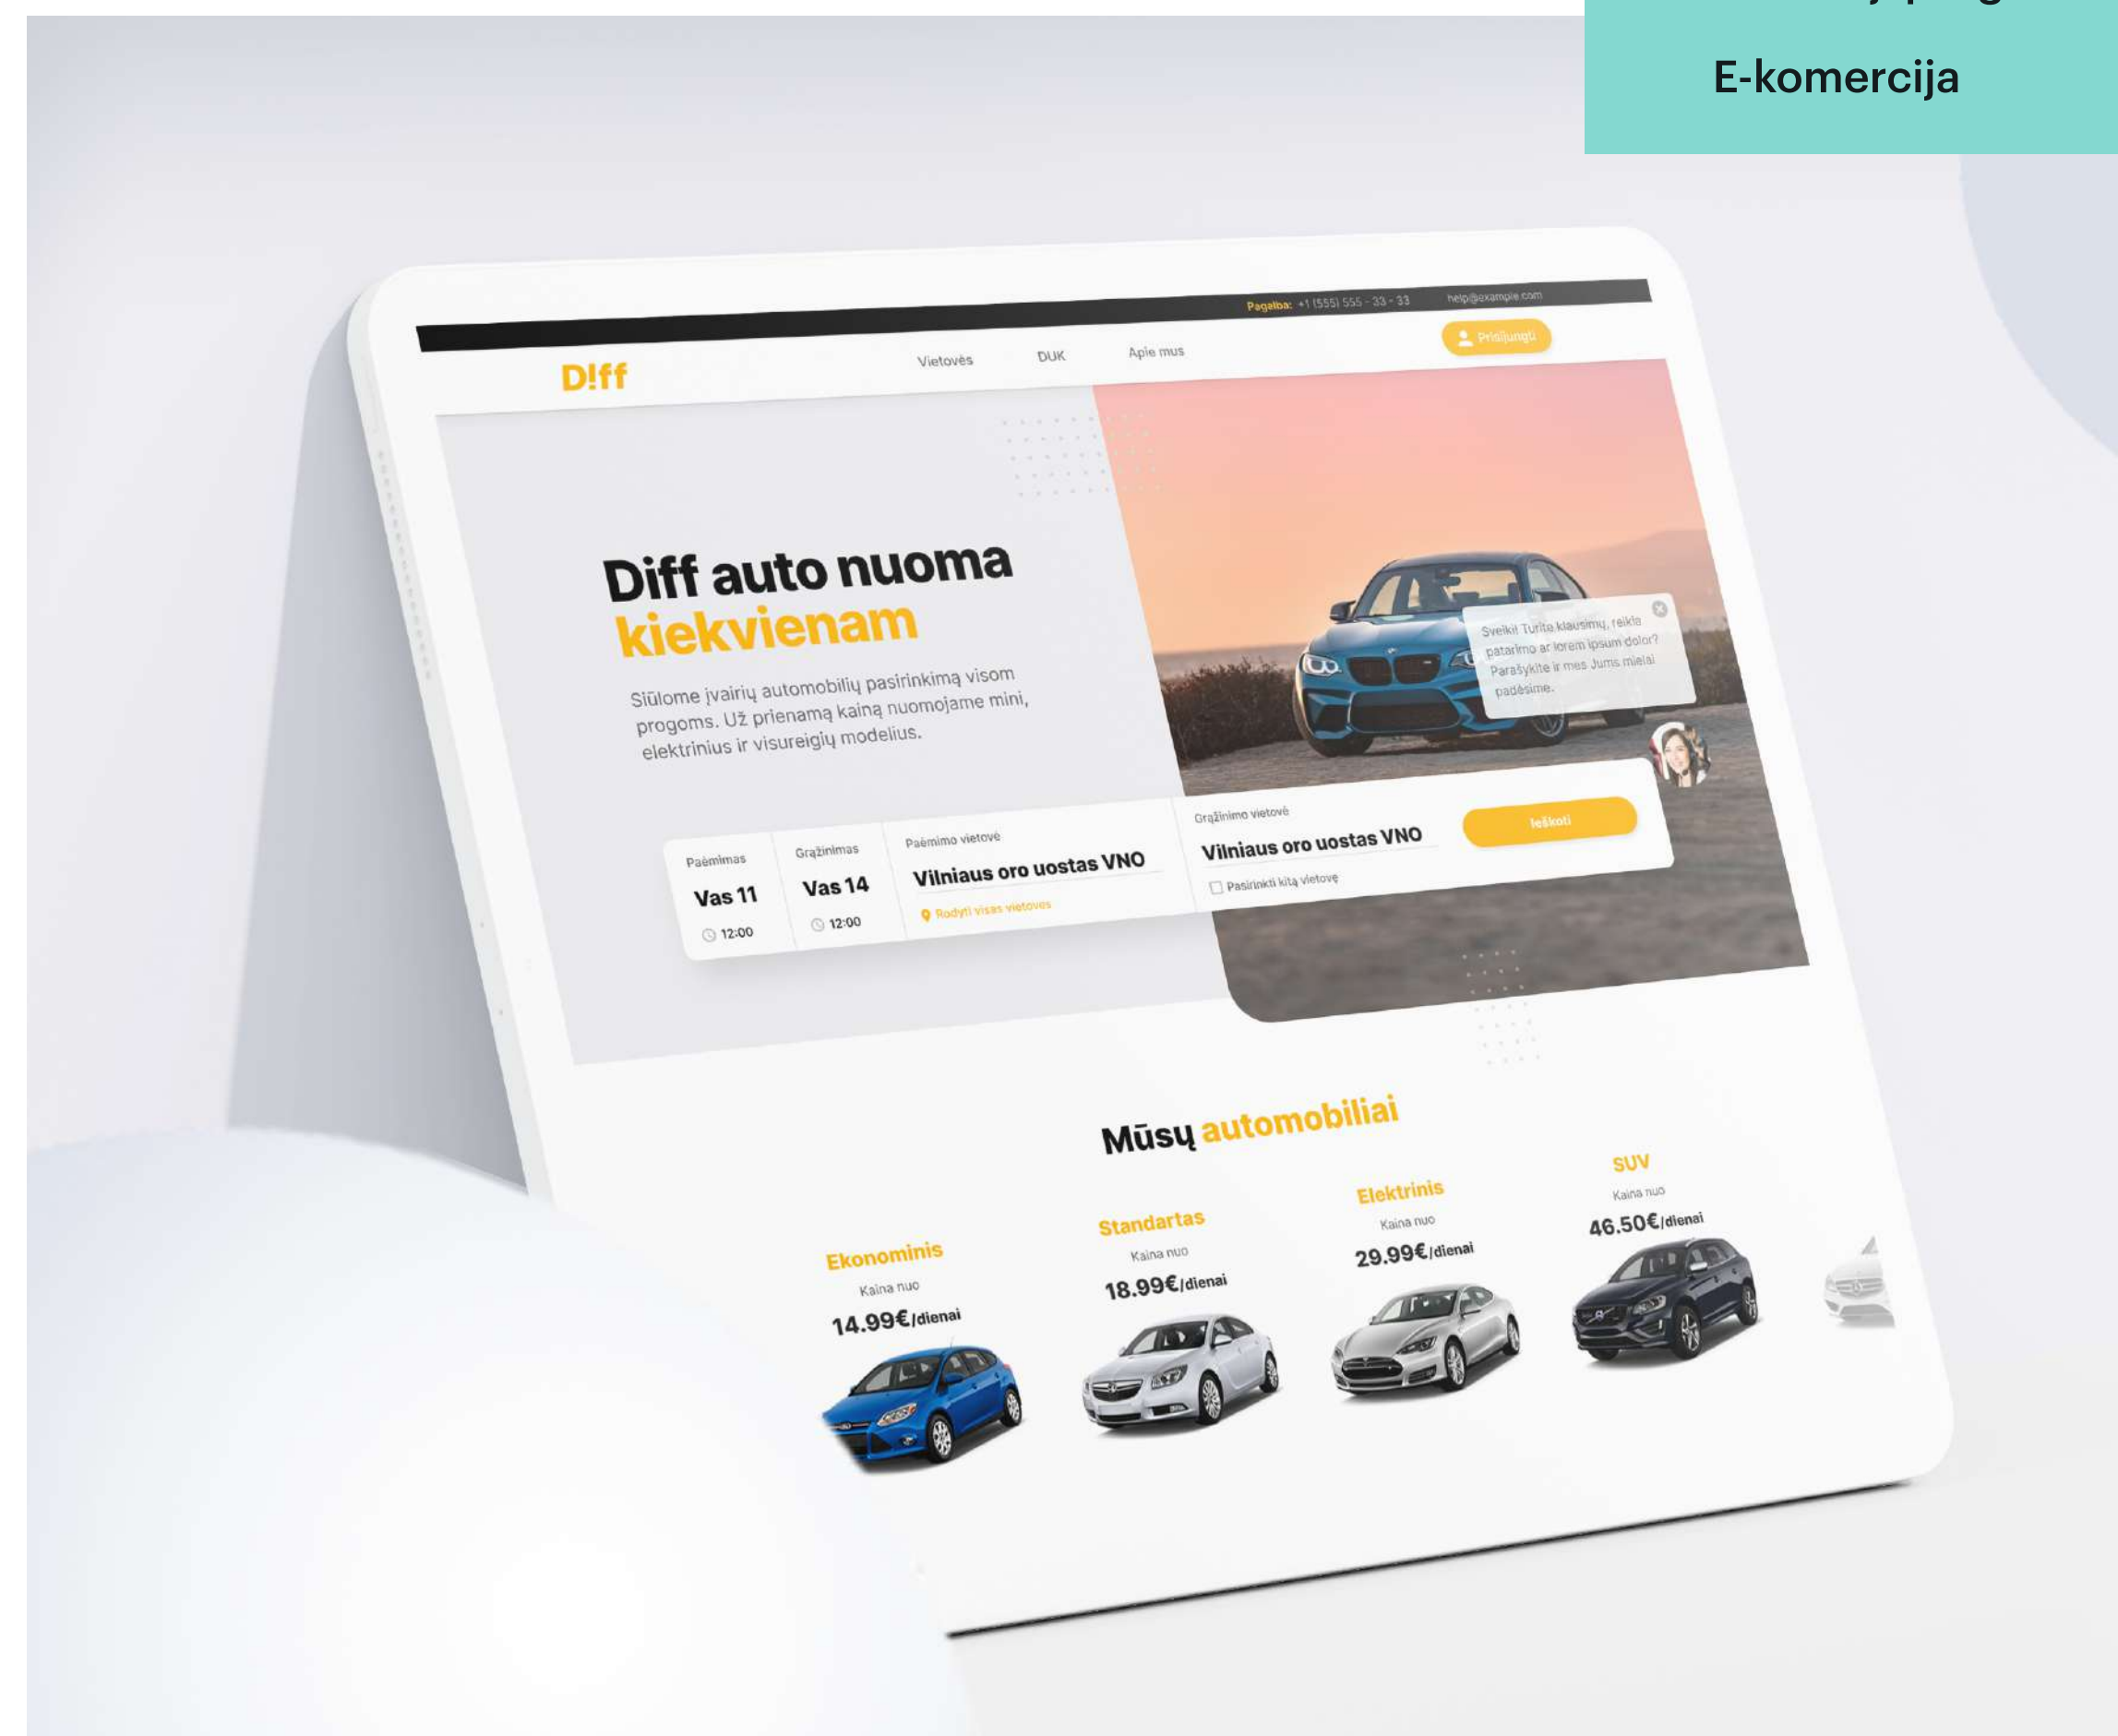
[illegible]

E-komercija

Pagalba: +1 (555) 555 - 33 - 33 help@example.com

D!ff

Vietovės DUK Apie mus

Prisijungti

Diff auto nuoma kiekvienam

Siūlome įvairių automobilių pasirinkimą visom progoms. Už prienamą kainą nuomojame mini, elektrinius ir visureigių modelius.

Sveiki! Turite klausimų, reikia patarimo ar lorem ipsum dolor? Parašykite ir mes Jums mielai padėsime.

Paėmimas
Vas 11
12:00

Grąžinimas
Vas 14
12:00

Paėmimo vietovė
Vilniaus oro uostas VNO
Rodyti visas vietoves

Grąžinimo vietovė
Vilniaus oro uostas VNO
Pasirinkti kitą vietovę

Ieškoti

Mūsų automobiliai

Ekonominis
Kaina nuo
14.99€/dienai

Standartas
Kaina nuo
18.99€/dienai

Elektrinis
Kaina nuo
29.99€/dienai

SUV
Kaina nuo
46.50€/dienai